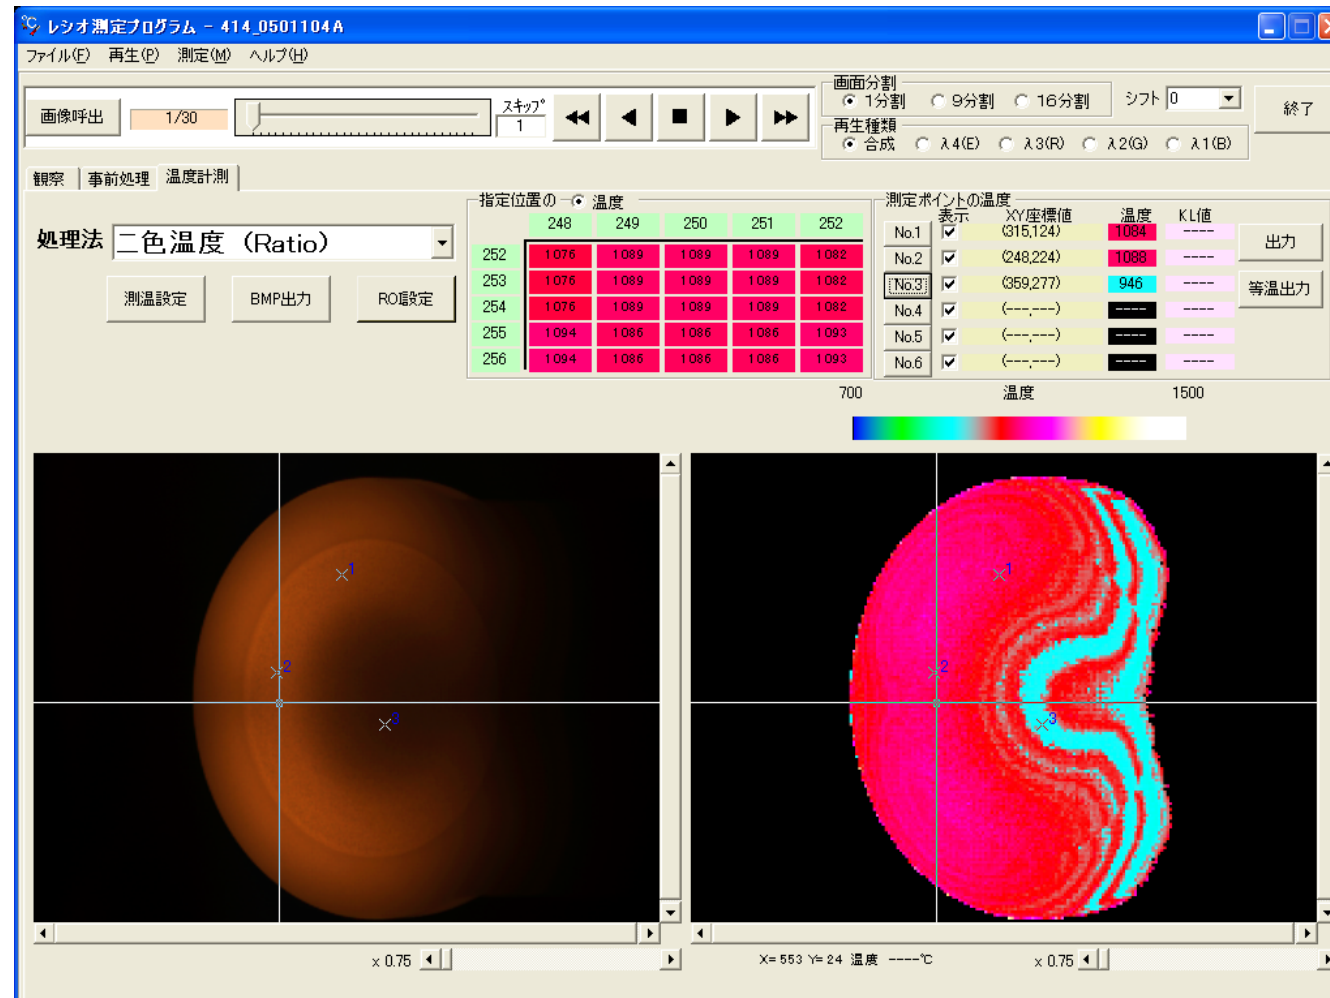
レシオ測定プログラム - 414_0501104A

ファイル(F) 再生(P) 測定(M) ヘルプ(H)

画像呼出 1/30 スキップ 1

画面分割
1分割 9分割 16分割
再生種類
合成 λ4(E) λ3(R) λ2(G) λ1(B)

シフト 0

終了

観察 事前処理 温度計測

処理法 二色温度 (Ratio)

測温設定 BMP出力 RO設定

指定位置の 温度

| | 248 | 249 | 250 | 251 | 252 |
|---|---|---|---|---|---|
| 252 | 1076 | 1089 | 1089 | 1089 | 1082 |
| 253 | 1076 | 1089 | 1089 | 1089 | 1082 |
| 254 | 1076 | 1089 | 1089 | 1089 | 1082 |
| 255 | 1094 | 1086 | 1086 | 1086 | 1093 |
| 256 | 1094 | 1086 | 1086 | 1086 | 1093 |

測定ポイントの温度

| | 表示 | XY座標値 | 温度 | KL値 |
|---|---|---|---|---|
| No.1 | ✓ | (315,124) | 1084 | ---- |
| No.2 | ✓ | (248,224) | 1088 | ---- |
| No.3 | ✓ | (359,277) | 946 | ---- |
| No.4 | ✓ | (---,---) | ---- | ---- |
| No.5 | ✓ | (---,---) | ---- | ---- |
| No.6 | ✓ | (---,---) | ---- | ---- |

出力
等温出力

700 温度 1500

1
2
3

1
2
3

x 0.75

X= 553 Y= 24 温度 ----℃

x 0.75